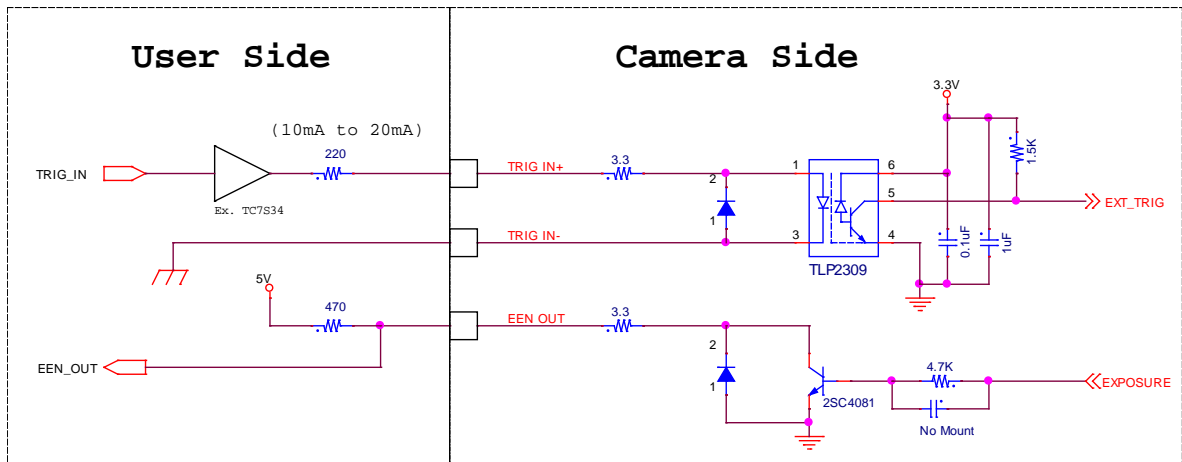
User Side

Camera Side

(10mA to 20mA)

TRIG_IN

220

Ex. TC7S34

5V

470

EEN_OUT

TRIG IN+

3.3

2

1

TRIG IN-

EEN OUT

3.3

2

1

3.3V

1

6

5

3

4

TLP2309

1.5K

EXT_TRIG

0.1uF

1uF

2SC4081

4.7K

No Mount

EXPOSURE